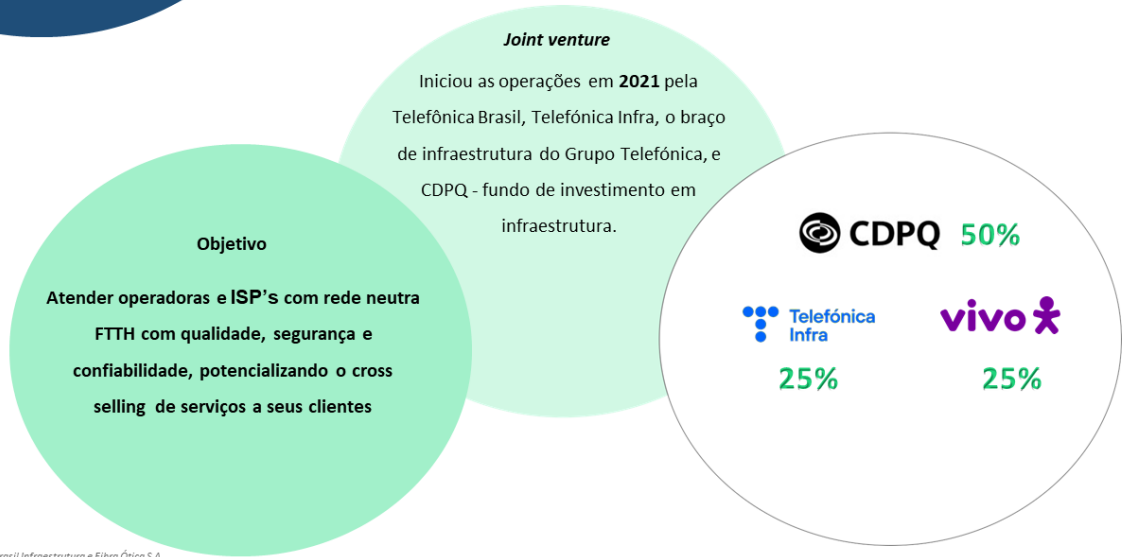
Joint venture

Iniciou as operações em **2021** pela Telefônica Brasil, Telefônica Infra, o braço de infraestrutura do Grupo Telefónica, e CDPQ - fundo de investimento em infraestrutura.

Objetivo

Atender operadoras e ISP's com rede neutra FTTH com qualidade, segurança e confiabilidade, potencializando o cross selling de serviços a seus clientes

CDPQ 50%

Telefónica Infra

25%

vivo

25%

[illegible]rasil Infraestrutura e Fibra Ótica S.A.